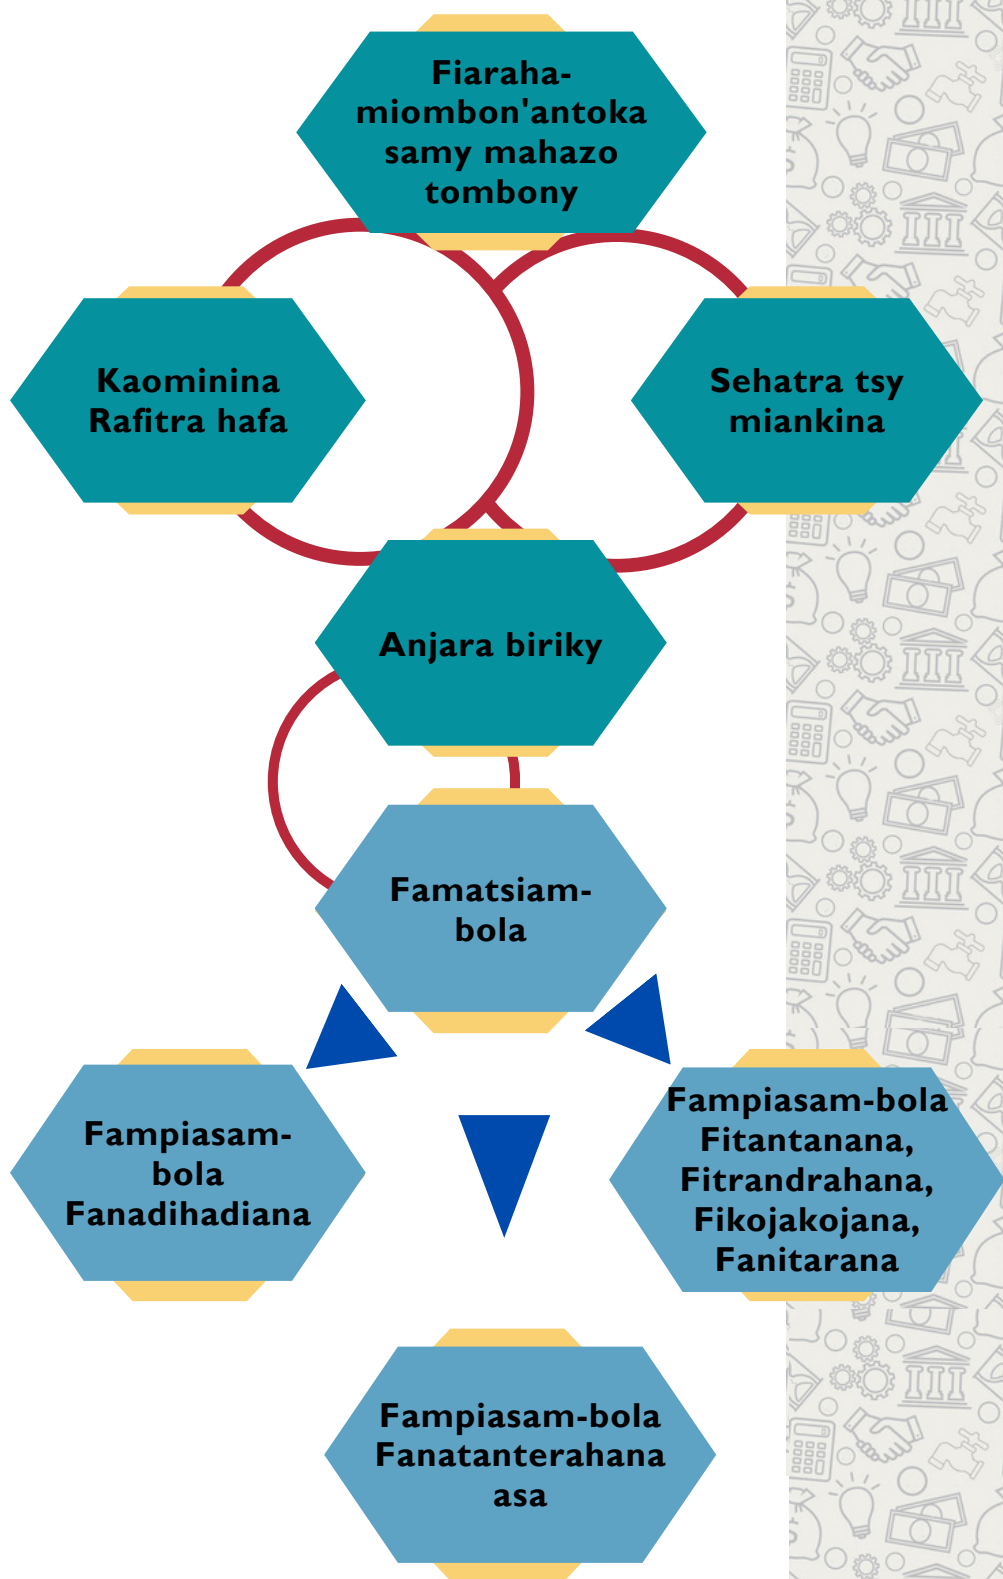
Fiaraha-miombon'antoka samy mahazo tombony

Kaominina Rafitra hafa

Sehatra tsy miankina

Anjara biriky

Famatsiam-bola

Fampiasam-bola Fanadihadiana

Fampiasam-bola Fitantanana, Fitrandrahana, Fikojakojana, Fanitarana

Fampiasam-bola Fanatanterahana asa